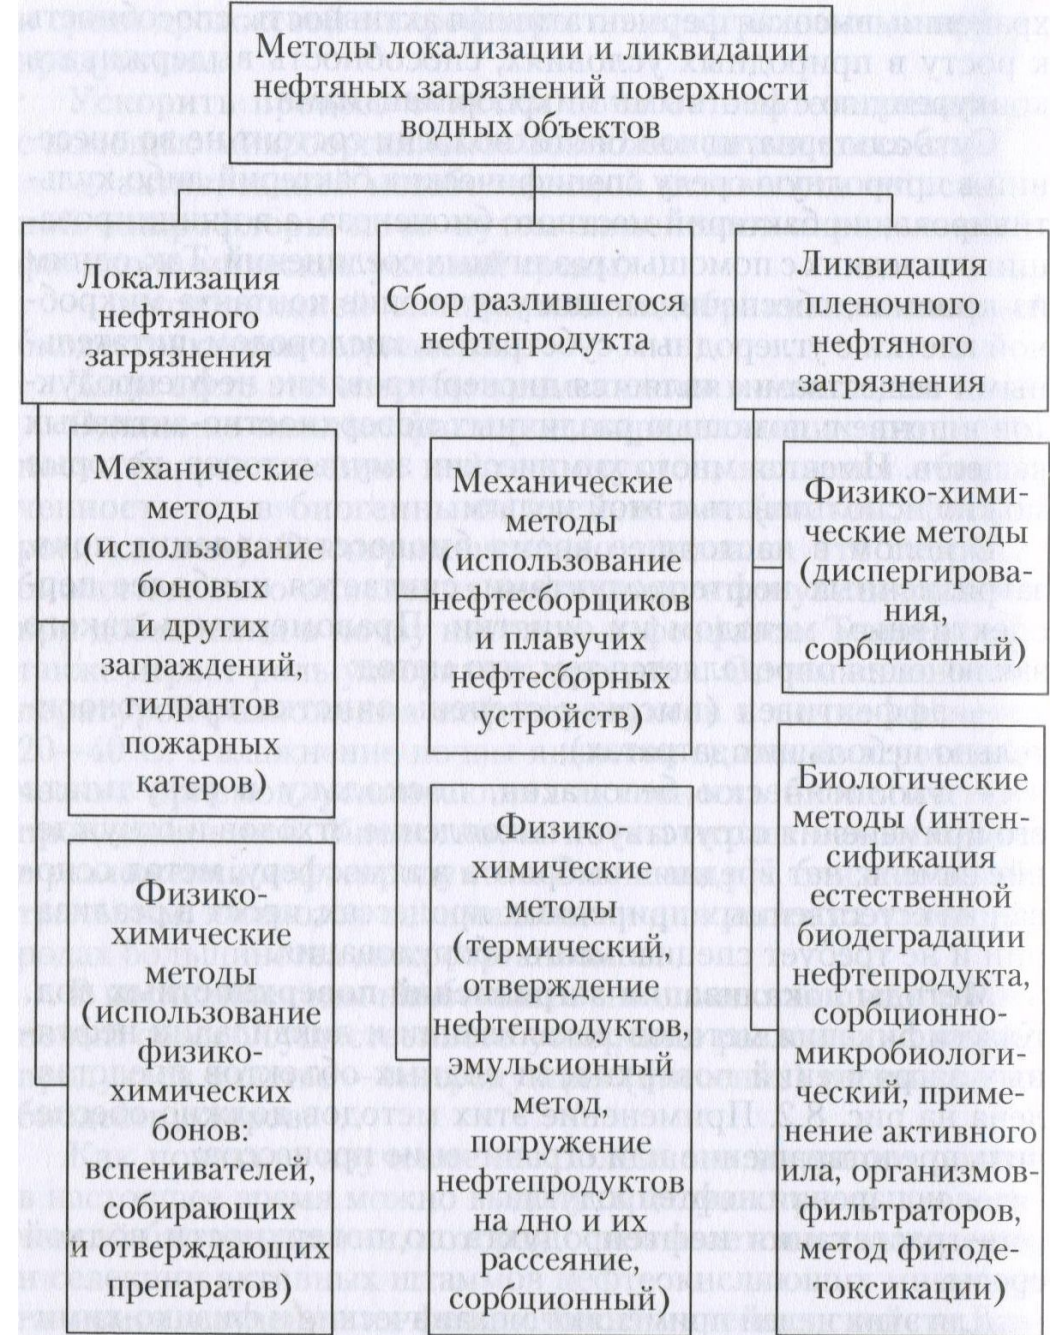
Методы локализации и ликвидации нефтяных загрязнений поверхности водных объектов

Локализация нефтяного загрязнения

Сбор разлившегося нефтепродукта

Ликвидация пленочного нефтяного загрязнения

Механические методы (использование боновых и других заграждений, гидрантов пожарных катеров)

Физико-химические методы (использование физико-химических бонов: вспенивателей, собирающих и отверждающих препаратов)

Механические методы (использование нефтесборщиков и плавучих нефтесборных устройств)

Физико-химические методы (термический, отверждение нефтепродуктов, эмульсионный метод, погружение нефтепродуктов на дно и их рассеяние, сорбционный)

Физико-химические методы (диспергирования, сорбционный)

Биологические методы (интенсификация естественной биодеградации нефтепродукта, сорбционно-микробиологический, применение активного ила, организмов-фильтраторов, метод фитодетоксикации)